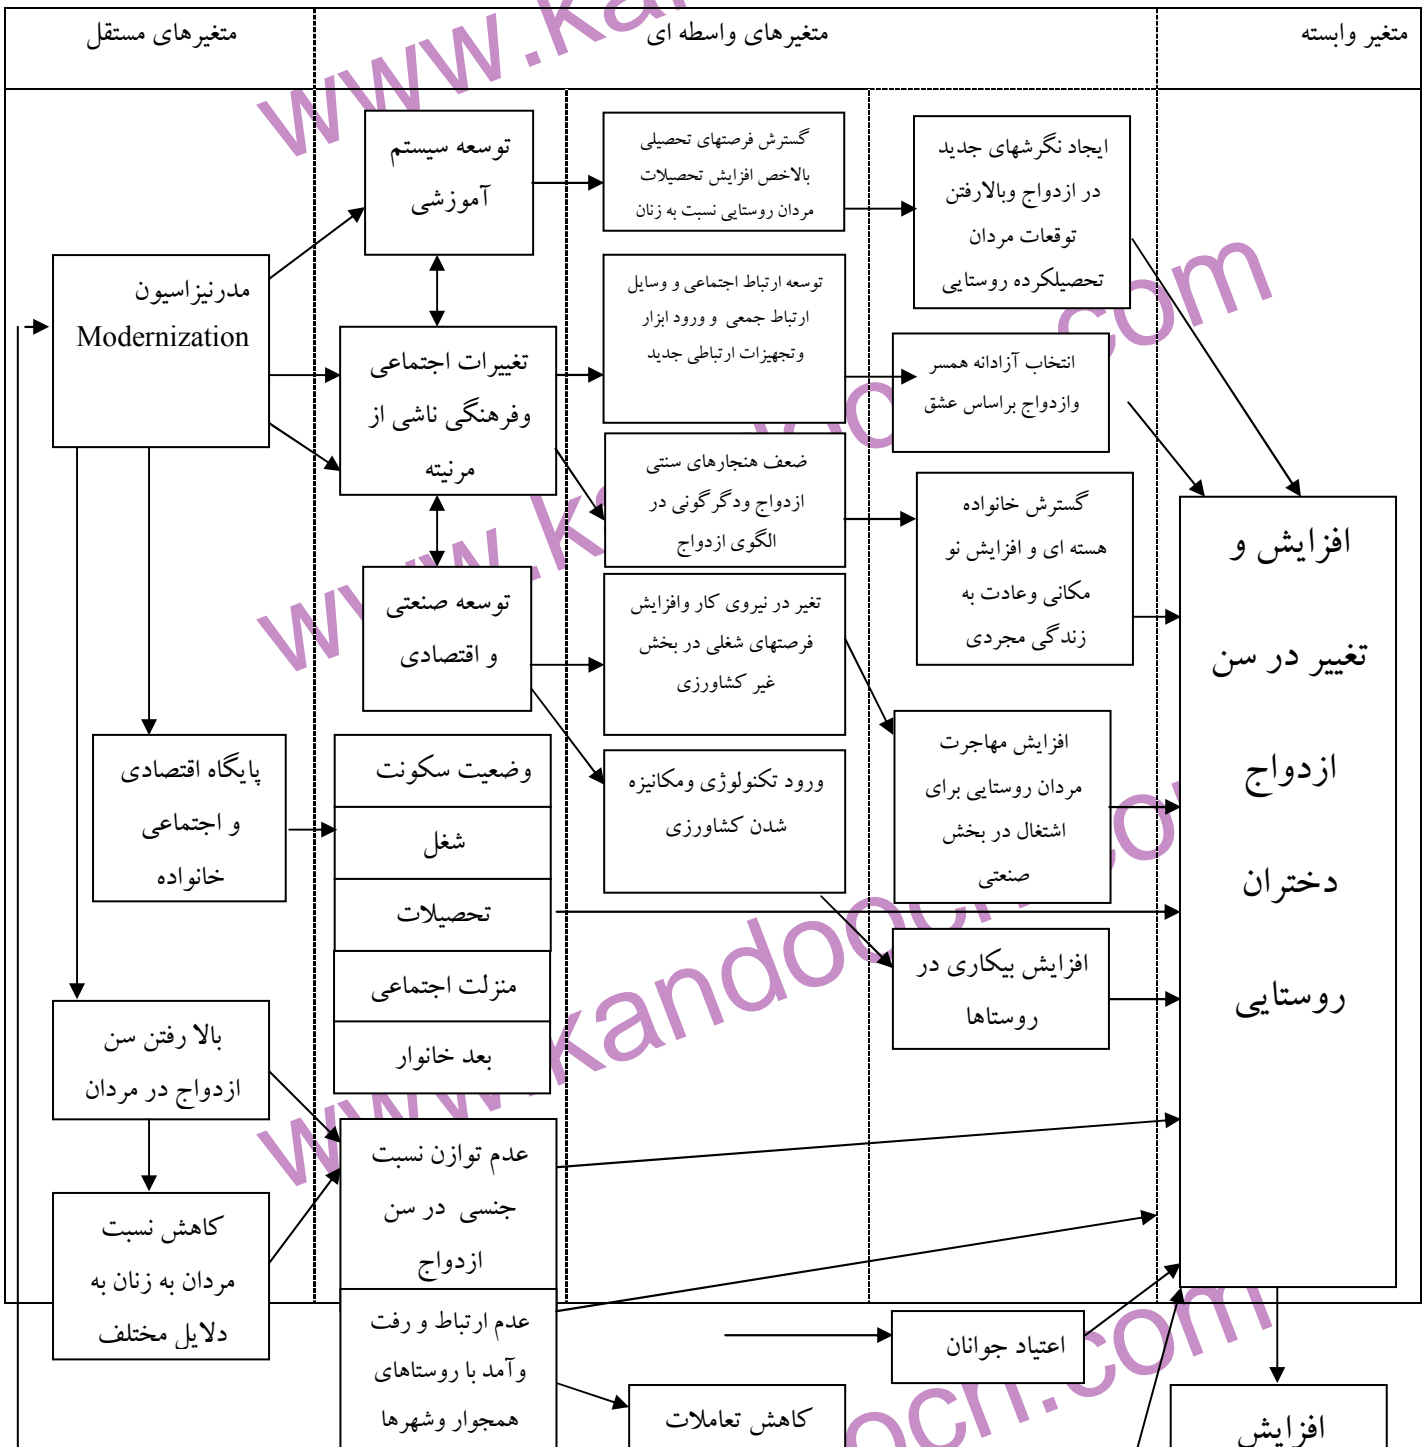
متغیرهای مستقل

متغیرهای واسطه ای

متغیر وابسته

www.kandoocn.com

توسعه سیستم آموزشی

گسترش فرصتهای تحصیلی بالاخص افزایش تحصیلات مردان روستایی نسبت به زنان

ایجاد نگرشهای جدید در ازدواج وبالارفتن توقعات مردان تحصیلکرده روستایی

مدرنیزاسیون Modernization

تغییرات اجتماعی وفرهنگی ناشی از مرنیته

توسعه ارتباط اجتماعی و وسایل ارتباط جمعی و ورود ابزار وتجهیزات ارتباطی جدید

انتخاب آزادانه همسر وازدواج براساس عشق

ضعف هنجارهای سنتی ازدواج ودگرگونی در الگوی ازدواج

گسترش خانواده هسته ای و افزایش نو مکانی وعادت به زندگی مجردی

افزایش و تغییر در سن ازدواج دختران روستایی

توسعه صنعتی و اقتصادی

تغیر در نیروی کار وافزایش فرصتهای شغلی در بخش غیر کشاورزی

پایگاه اقتصادی و اجتماعی خانواده

وضعیت سکونت

شغل

تحصیلات

منزلت اجتماعی

بعد خانوار

ورود تکنولوژی ومکانیزه شدن کشاورزی

افزایش مهاجرت مردان روستایی برای اشتغال در بخش صنعتی

افزایش بیکاری در روستاها

بالا رفتن سن ازدواج در مردان

عدم توازن نسبت جنسی در سن ازدواج

کاهش نسبت مردان به زنان به دلایل مختلف

عدم ارتباط و رفت وآمد با روستاهای همجوار وشهرها

اعتیاد جوانان

کاهش تعاملات

افزایش